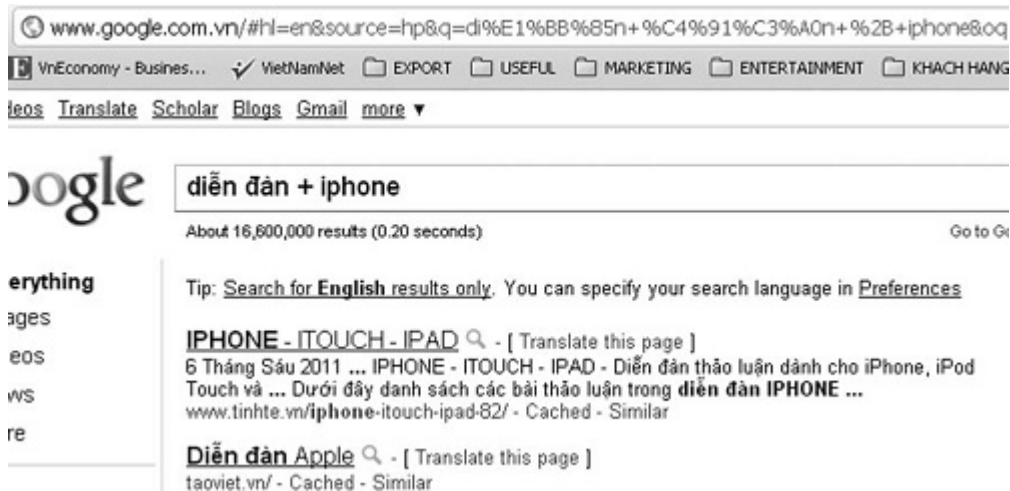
www.google.com.vn/#hl=en&source=hp&q=di%E1%BB%85n+%C4%91%C3%A0n+%2B+iphone&oq

VnEconomy - Busines... VietNamNet EXPORT USEFUL MARKETING ENTERTAINMENT KHACH HANG

deos Translate Scholar Blogs Gmail more ▼

oogle

diễn đàn + iphone

About 16,600,000 results (0.20 seconds)

Go to Go

erything
ages
eos
ws
re

Tip: Search for **English** results only. You can specify your search language in Preferences

IPHONE - ITOUCH - IPAD - [ Translate this page ]
6 Tháng Sáu 2011 ... IPHONE - ITOUCH - IPAD - Diễn đàn thảo luận dành cho iPhone, iPod Touch và ... Dưới đây danh sách các bài thảo luận trong **diễn đàn IPHONE ...**
www.tinhte.vn/**iphone**-itouch-ipad-82/ - Cached - Similar

**Diễn đàn** Apple - [ Translate this page ]
taoviet.vn/ - Cached - Similar